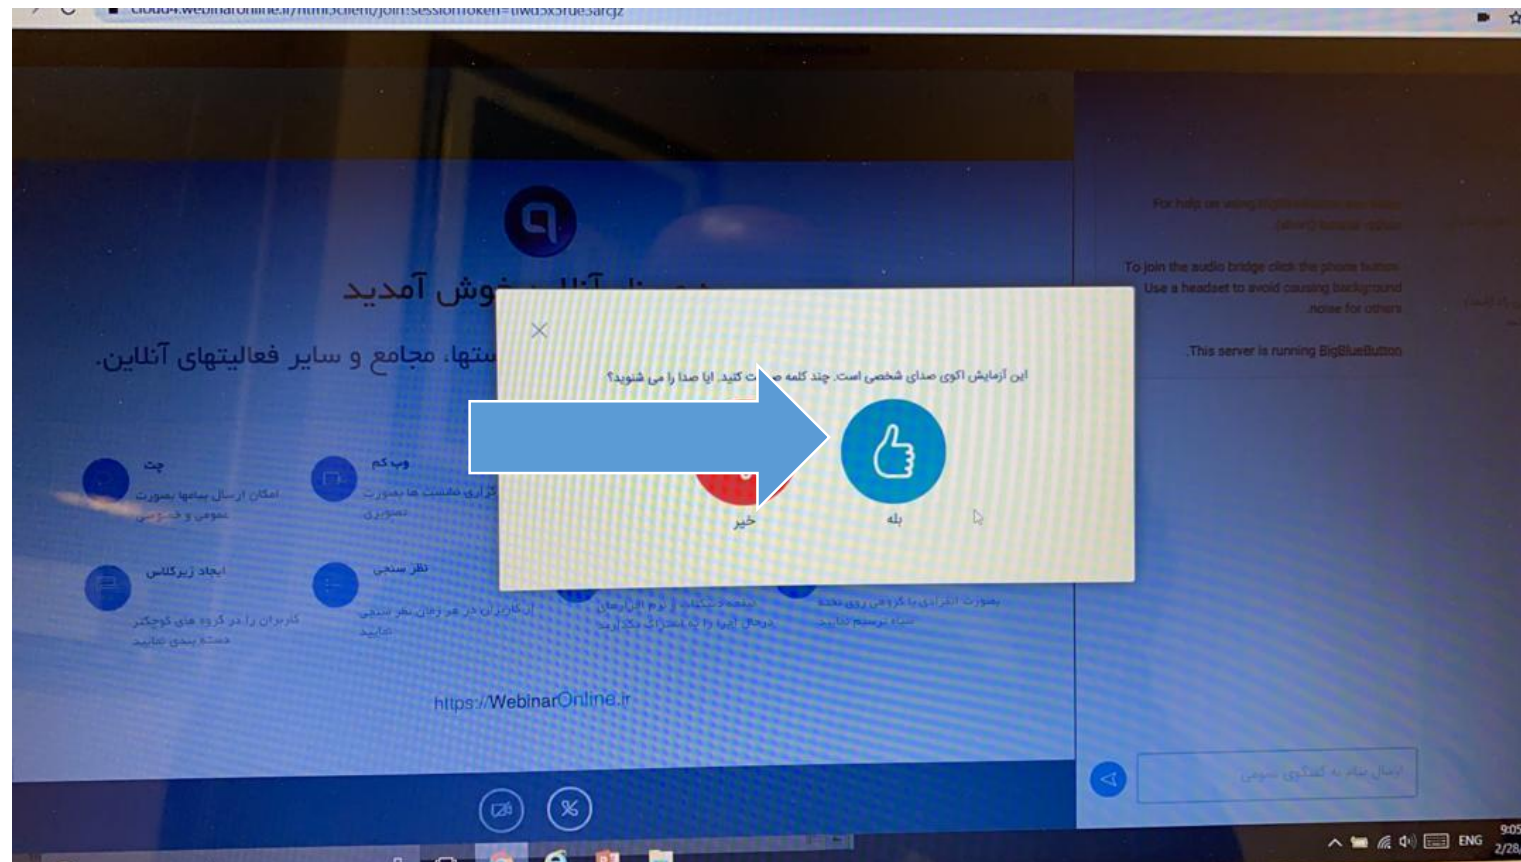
cloud4.webinaronline.ir/html5client/join?sessionToken=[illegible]

خوش آمدید

ستها، مجامع و سایر فعالیتهای آنلاین.

چت
امکان ارسال پیامها بصورت عمومی و خصوصی

وب کم
برگزاری جلسات ها بصورت تصویری

ایجاد زیرکلاس
کاربران را در گروه های کوچکتر دسته بندی نمایید

نظر سنجی
از کاربران در هر زمان نظر سنجی نمایید

https://WebinarOnline.ir

این آزمایش اکوی صدای شخصی است. چند کلمه صحبت کنید. آیا صدا را می شنوید؟

خیر

بله

For help on using BigBlueButton see these (short) tutorial videos.

To join the audio bridge click the phone button. Use a headset to avoid causing background noise for others.

This server is running BigBlueButton.

ارسال پیام به گفتگوی عمومی

ENG
9:05
2/28